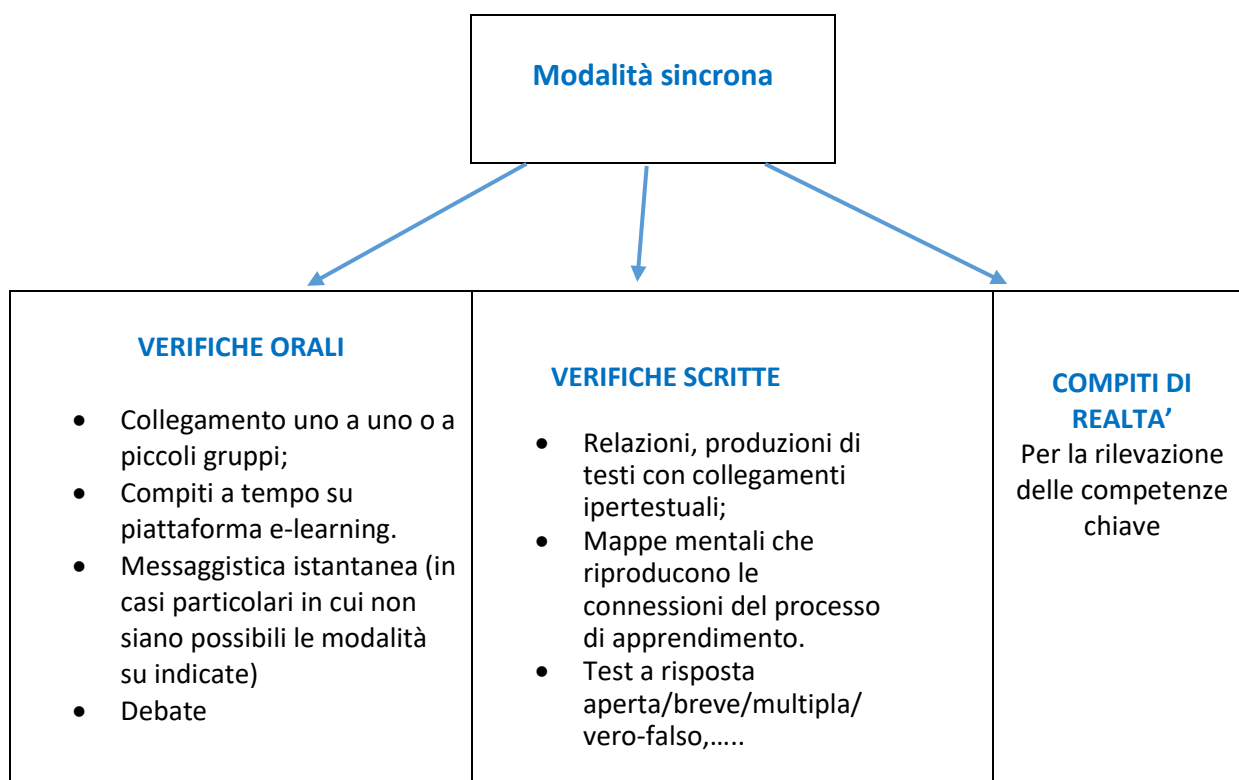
Modalità sincrona

VERIFICHE ORALI

- Collegamento uno a uno o a piccoli gruppi;
- Compiti a tempo su piattaforma e-learning.
- Messaggistica istantanea (in casi particolari in cui non siano possibili le modalità su indicate)
- Debate

VERIFICHE SCRITTE

- Relazioni, produzioni di testi con collegamenti ipertestuali;
- Mappe mentali che riproducono le connessioni del processo di apprendimento.
- Test a risposta aperta/breve/multipla/ vero-falso,…..

COMPITI DI REALTA'
Per la rilevazione delle competenze chiave